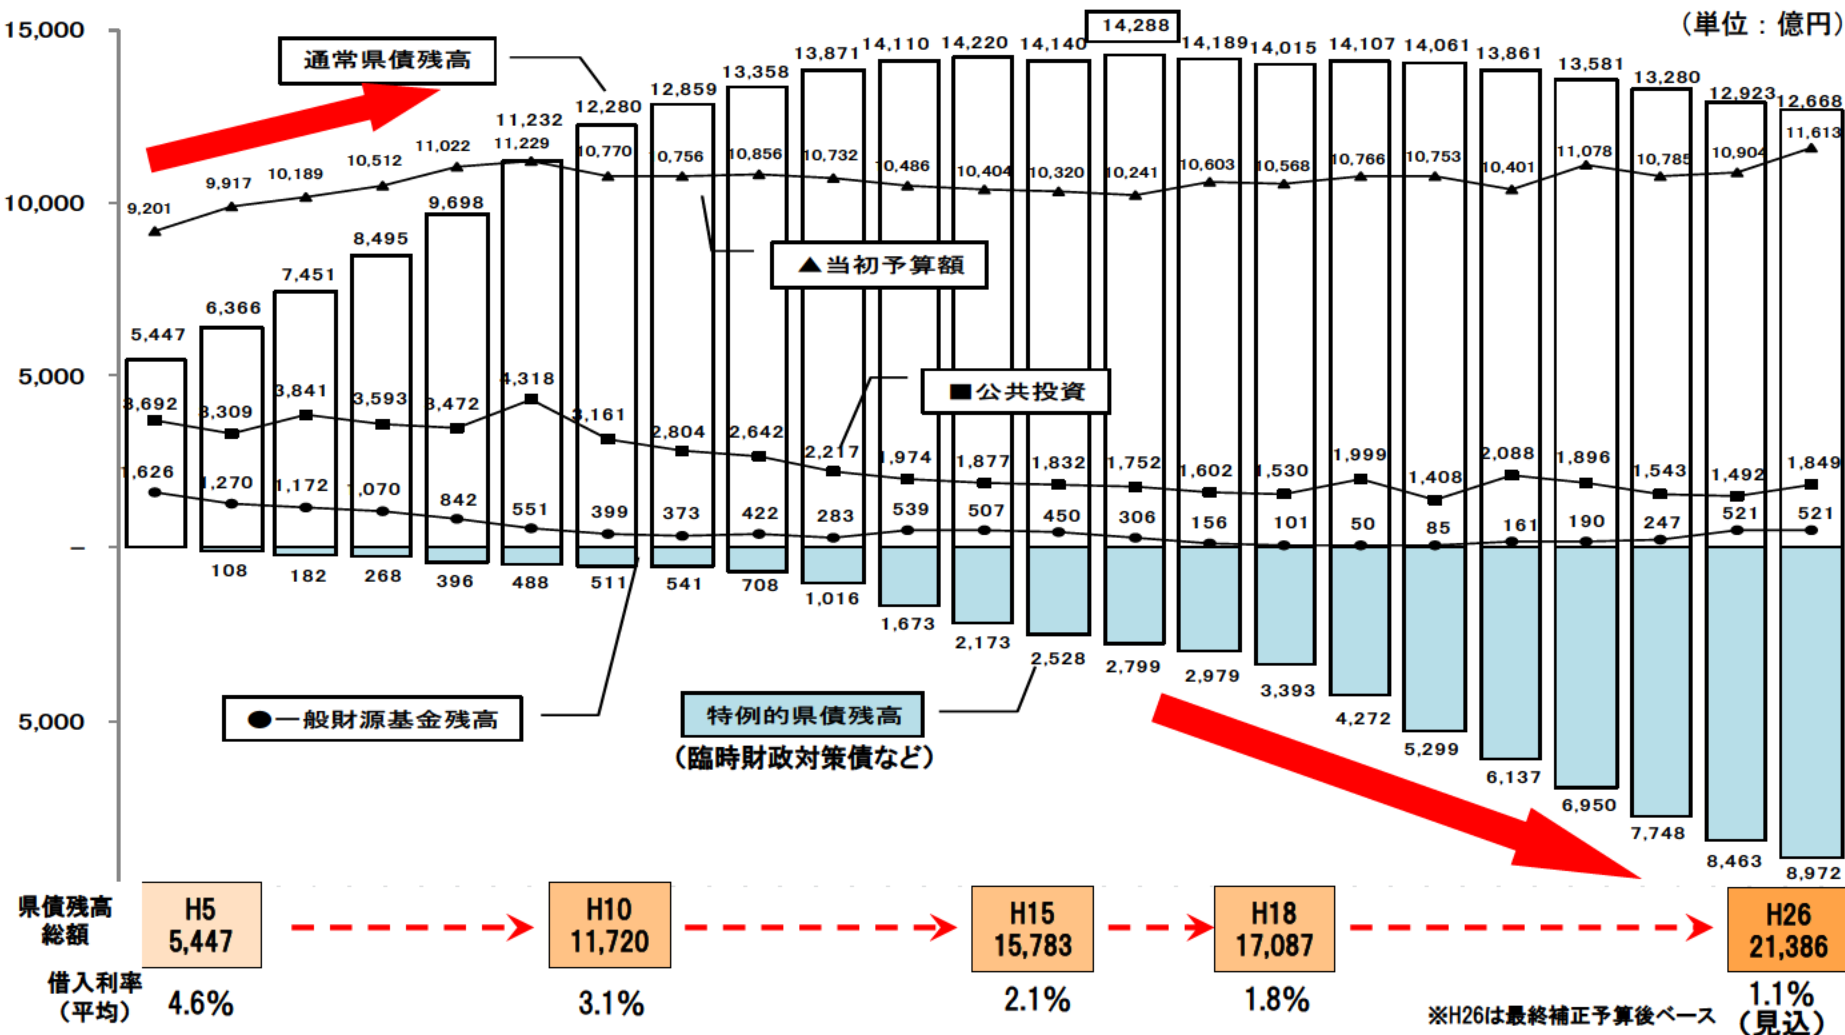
15,000

10,000

5,000

–

5,000

（単位：億円）

通常県債残高

▲当初予算額

■公共投資

●一般財源基金残高

特例的県債残高
（臨時財政対策債など）

5,447 6,366 7,451 8,495 9,698 11,232 12,280 12,859 13,358 13,871 14,110 14,220 14,140 14,288 14,189 14,015 14,107 14,061 13,861 13,581 13,280 12,923 12,668

9,201 9,917 10,189 10,512 11,022 11,229 10,770 10,756 10,856 10,732 10,486 10,404 10,320 10,241 10,603 10,568 10,766 10,753 10,401 11,078 10,785 10,904 11,613

3,692 3,309 3,841 3,593 3,472 4,318 3,161 2,804 2,642 2,217 1,974 1,877 1,832 1,752 1,602 1,530 1,999 1,408 2,088 1,896 1,543 1,492 1,849

1,626 1,270 1,172 1,070 842 551 399 373 422 283 539 507 450 306 156 101 50 85 161 190 247 521 521

108 182 268 396 488 511 541 708 1,016 1,673 2,173 2,528 2,799 2,979 3,393 4,272 5,299 6,137 6,950 7,748 8,463 8,972

県債残高総額 H5 5,447 H10 11,720 H15 15,783 H18 17,087 H26 21,386

借入利率（平均） 4.6% 3.1% 2.1% 1.8% 1.1%（見込）

※H26は最終補正予算後ベース